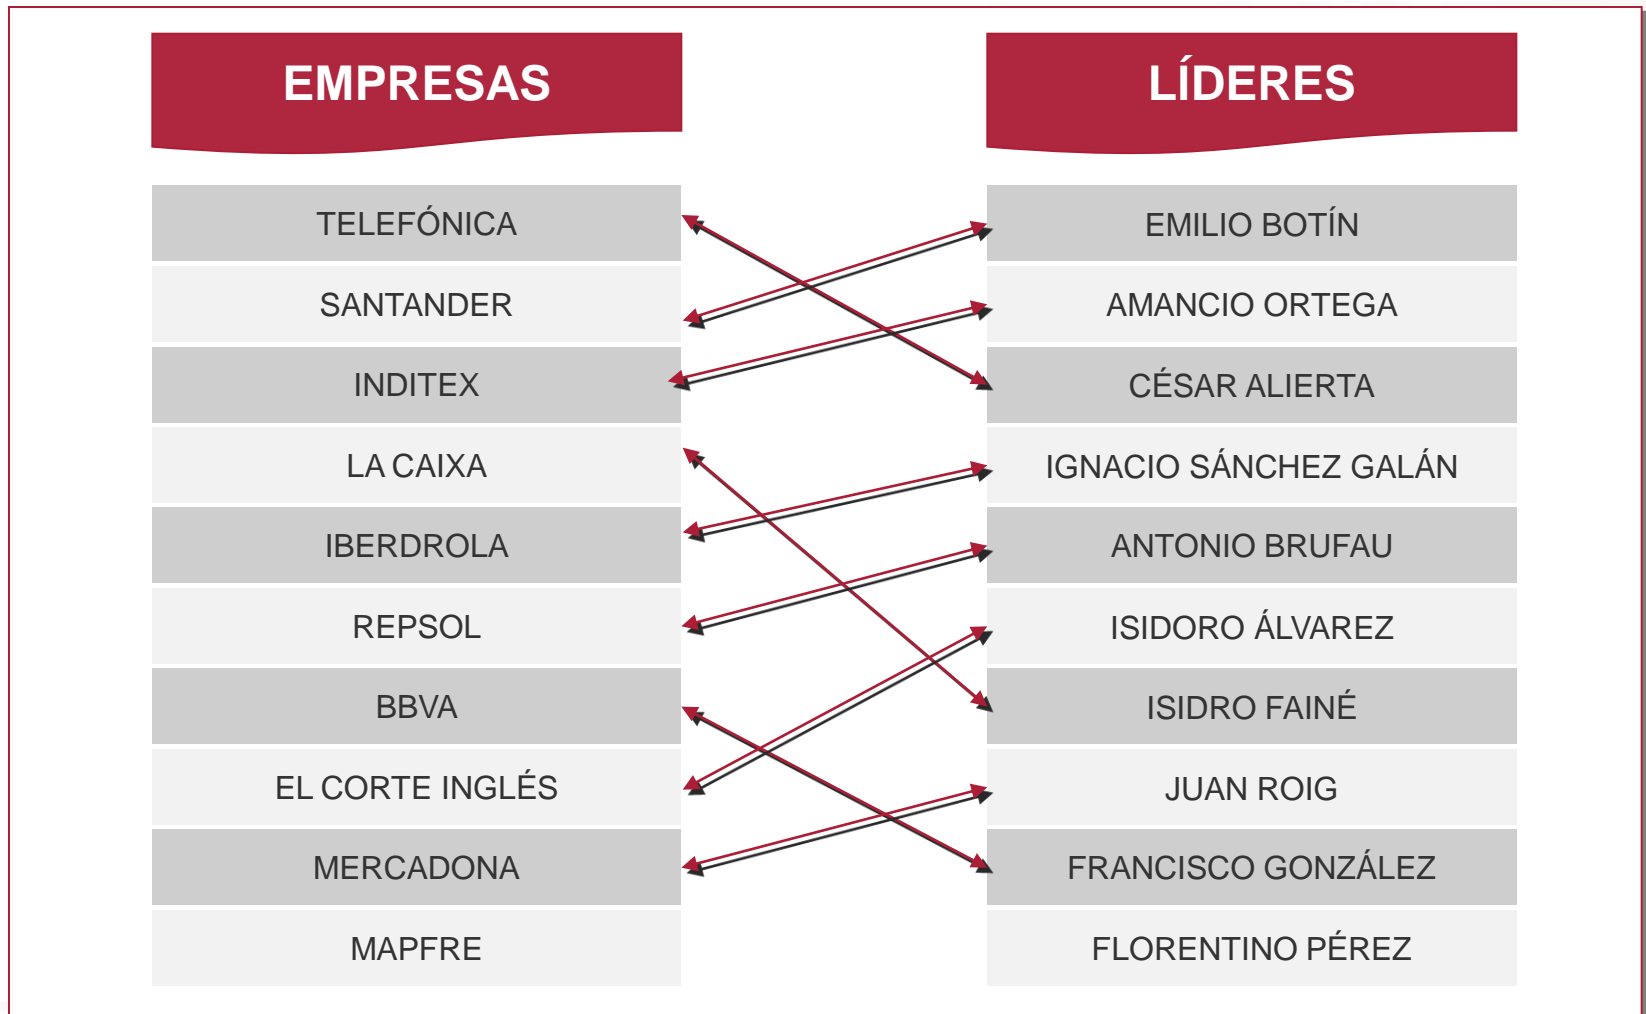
| EMPRESAS | LÍDERES |
|---|---|
| TELEFÓNICA | EMILIO BOTÍN |
| SANTANDER | AMANCIO ORTEGA |
| INDITEX | CÉSAR ALIERTA |
| LA CAIXA | IGNACIO SÁNCHEZ GALÁN |
| IBERDROLA | ANTONIO BRUFAU |
| REPSOL | ISIDORO ÁLVAREZ |
| BBVA | ISIDRO FAINÉ |
| EL CORTE INGLÉS | JUAN ROIG |
| MERCADONA | FRANCISCO GONZÁLEZ |
| MAPFRE | FLORENTINO PÉREZ |